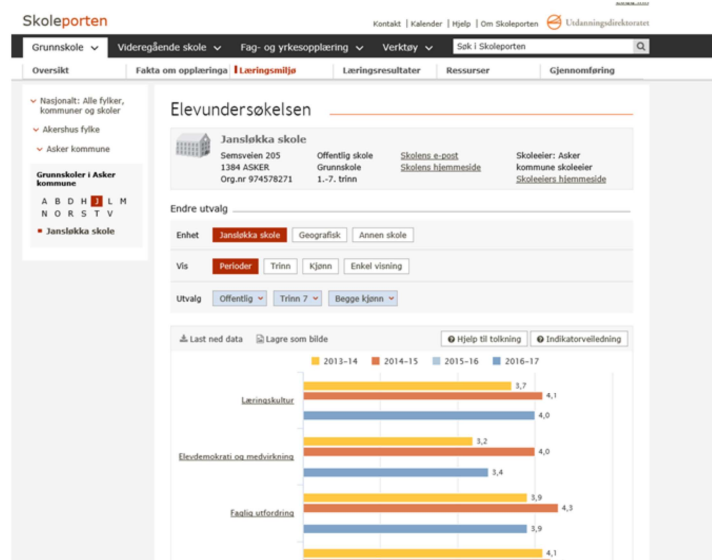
Skoleporten

Kontakt | Kalender | Hjelp | Om Skoleporten Utdanningsdirektoratet

Grunnskole Videregående skole Fag- og yrkesopplæring Verktøy Søk i Skoleporten

Oversikt Fakta om opplæringa Læringsmiljø Læringsresultater Ressurser Gjennomføring

Nasjonalt: Alle fylker, kommuner og skoler
Akershus fylke
Asker kommune

Grunnskoler i Asker kommune
A B D H J L M
N O R S T V
Jansløkka skole

Elevundersøkelsen

Jansløkka skole
Semsveien 205
1384 ASKER
Org.nr 974578271
Offentlig skole
Grunnskole
1.-7. trinn
Skolens e-post
Skolens hjemmeside
Skoleeier: Asker kommune skoleeier
Skoleeiers hjemmeside

Endre utvalg

Enhet Jansløkka skole Geografisk Annen skole

Vis Perioder Trinn Kjønn Enkel visning

Utvalg Offentlig Trinn 7 Begge kjønn

Last ned data Lagre som bilde Hjelp til tolkning Indikatorveiledning

2013–14 2014–15 2015–16 2016–17

Læringskultur 3,7 4,1 4,0

Elevdemokrati og medvirkning 3,2 4,0 3,4

Faglig utfordring 3,9 4,3 3,9

4,1